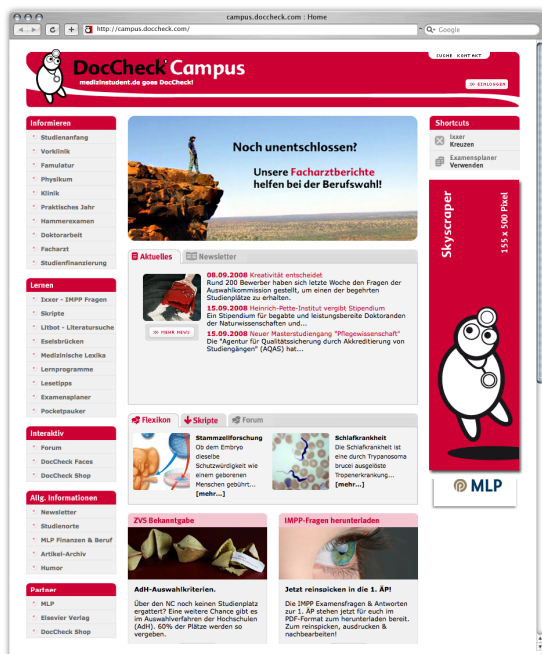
campus.doccheck.com : Home

http://campus.doccheck.com/

Google

SUCHE KONTAKT

DocCheck Campus
medizinstudent.de goes DocCheck!

EINLOGGEN

Informieren
Studienanfang
Vorklinik
Famulatur
Physikum
Klinik
Praktisches Jahr
Hammerexamen
Doktorarbeit
Facharzt
Studienfinanzierung

Lernen
Ixxer - IMPP Fragen
Skripte
Litbot - Literatursuche
Eselsbrücken
Medizinische Lexika
Lernprogramme
Lesetipps
Examensplaner
Pocketpauker

Interaktiv
Forum
DocCheck Faces
DocCheck Shop

Allg. Informationen
Newsletter
Studienorte
MLP Finanzen & Beruf
Artikel-Archiv
Humor

Partner
MLP
Elsevier Verlag
DocCheck Shop

Noch unentschlossen?
Unsere Facharztberichte helfen bei der Berufswahl!

Aktuelles
Newsletter

08.09.2008 Kreativität entscheidet
Rund 200 Bewerber haben sich letzte Woche den Fragen der Auswahlkommission gestellt, um einen der begehrten Studienplätze zu erhalten.
15.09.2008 Heinrich-Pette-Institut vergibt Stipendium
Ein Stipendium für begabte und leistungsbereite Doktoranden der Naturwissenschaften und...
15.09.2008 Neuer Masterstudiengang "Pflegewissenschaft"
Die "Agentur für Qualitätssicherung durch Akkreditierung von Studiengängen" (AQAS) hat...

MEHR NEWS

Flexikon
Skripte
Forum

Stammzellforschung
Ob dem Embryo dieselbe Schutzwürdigkeit wie einem geborenen Menschen gebührt...
[mehr...]

Schlafkrankheit
Die Schlafkrankheit ist eine durch Trypanosoma brucei ausgelöste Tropenerkrankung...
[mehr...]

ZVS Bekanntgabe
AdH-Auswahlkriterien.
Über den NC noch keinen Studienplatz ergattert? Eine weitere Chance gibt es im Auswahlverfahren der Hochschulen (AdH). 60% der Plätze werden so vergeben.

IMPP-Fragen herunterladen
Jetzt reinspicken in die 1. ÄP!
Die IMPP Examensfragen & Antworten zur 1. ÄP stehen jetzt für euch im PDF-Format zum herunterladen bereit. Zum reinspicken, ausdrucken & nachbearbeiten!

Shortcuts
Ixxer
Kreuzen
Examensplaner
Verwenden

Skyscraper
155 x 500 Pixel

MLP